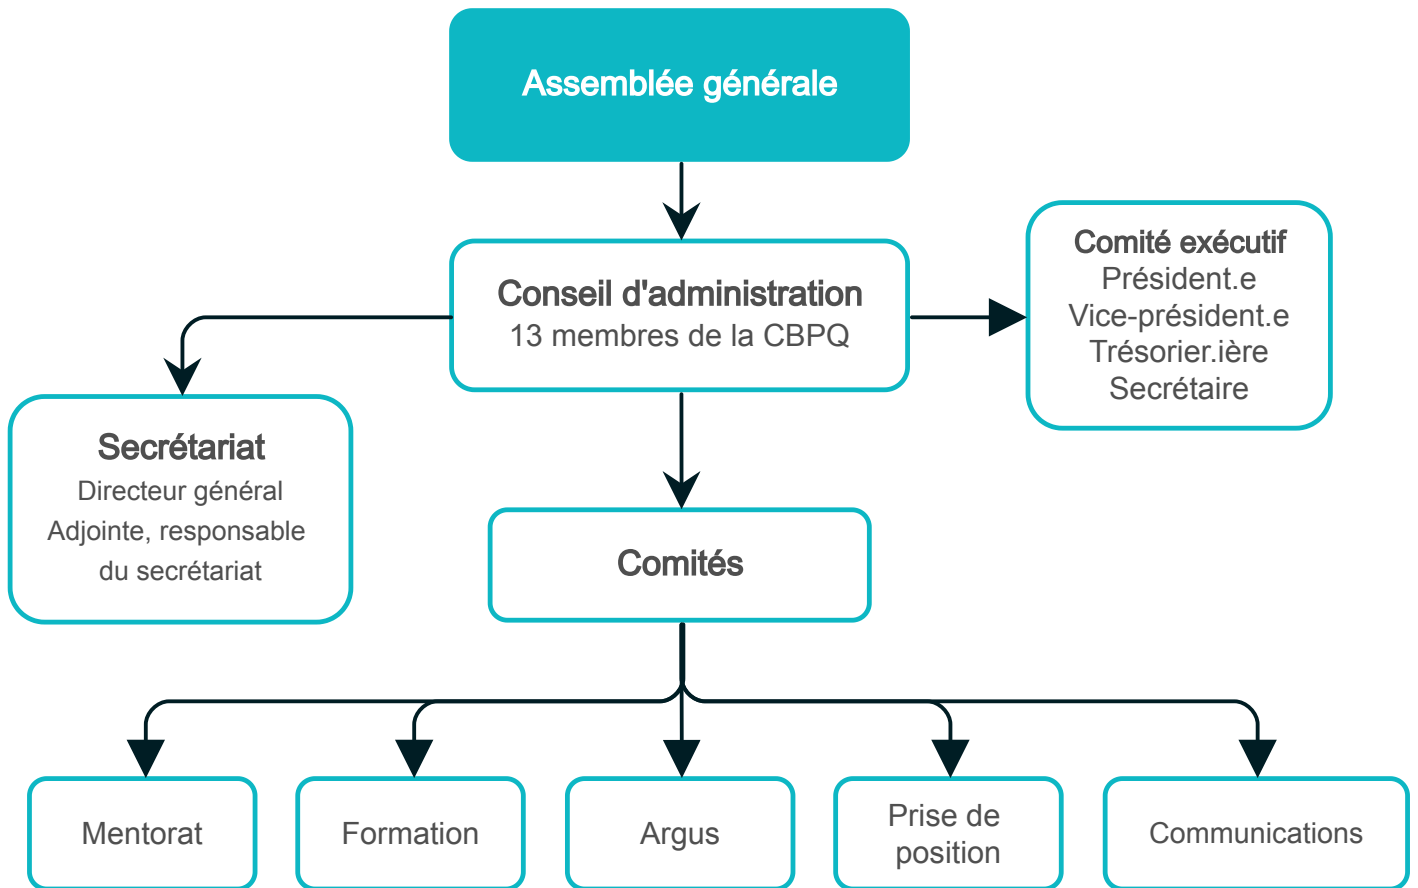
Assemblée générale

Conseil d'administration
13 membres de la CBPQ

Comité exécutif
Président.e
Vice-président.e
Trésorier.ière
Secrétaire

Secrétariat
Directeur général
Adjointe, responsable du secrétariat

Comités

Mentorat

Formation

Argus

Prise de position

Communications